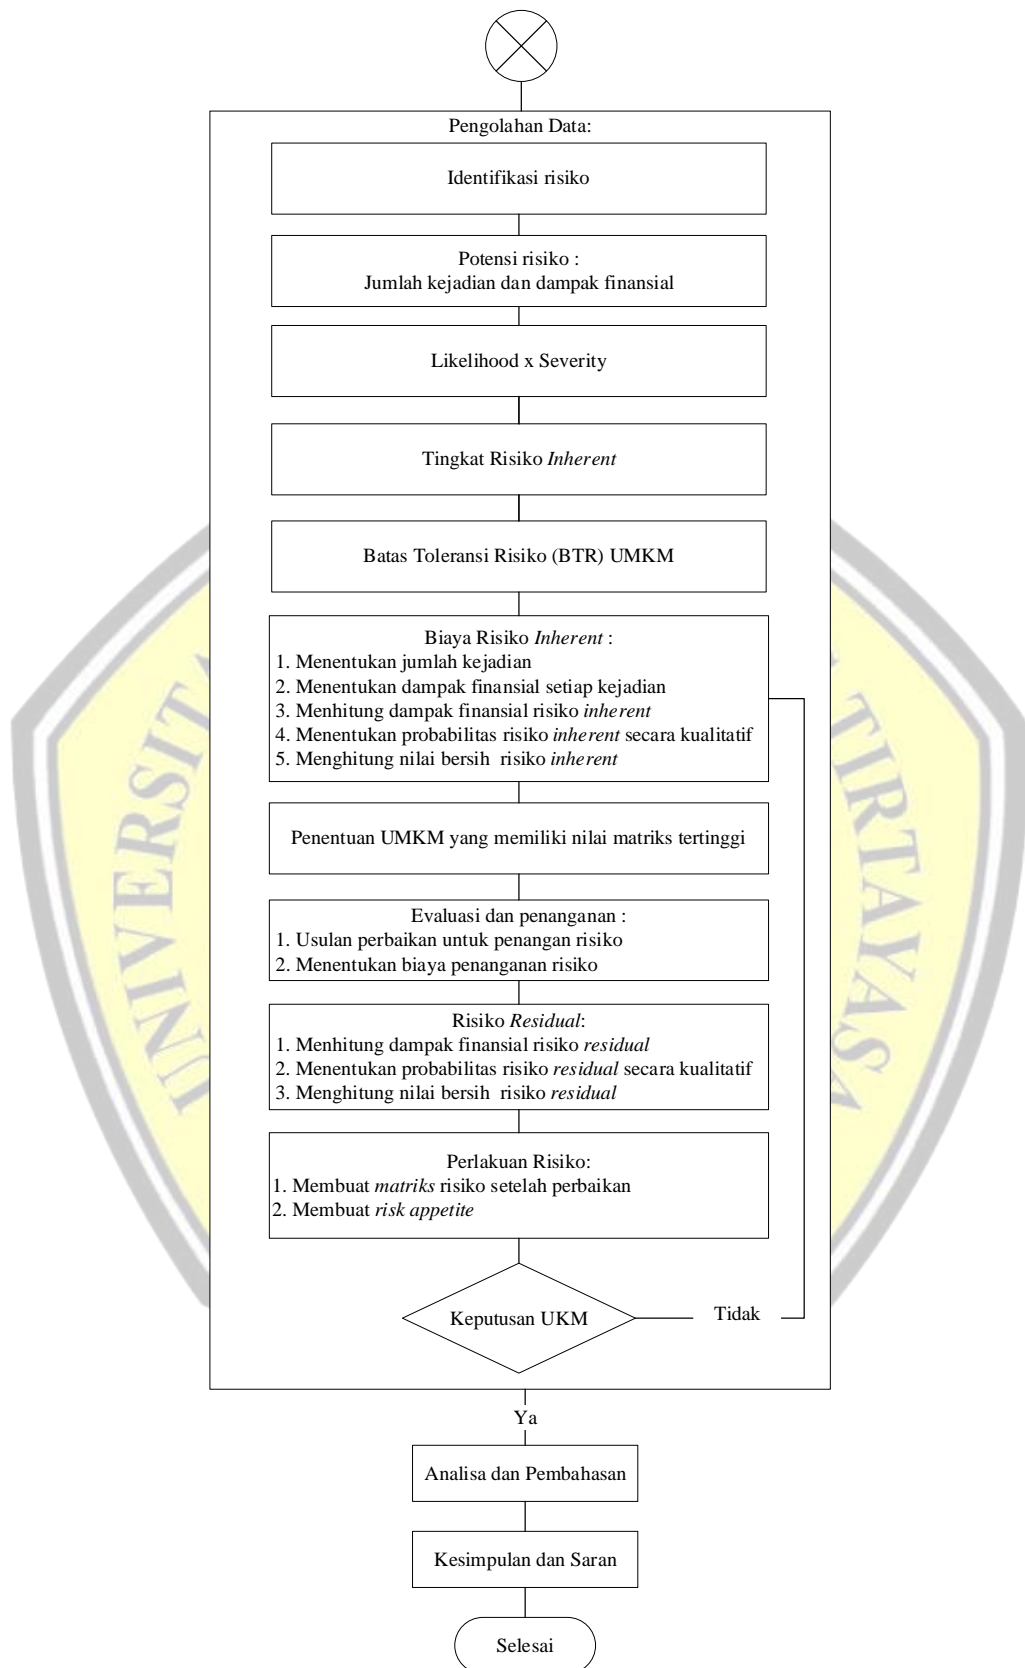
Pengolahan Data:

Identifikasi risiko

Potensi risiko :
Jumlah kejadian dan dampak finansial

Likelihood x Severity

Tingkat Risiko *Inherent*

Batas Toleransi Risiko (BTR) UMKM

Biaya Risiko *Inherent* :
1. Menentukan jumlah kejadian
2. Menentukan dampak finansial setiap kejadian
3. Menhitung dampak finansial risiko *inherent*
4. Menentukan probabilitas risiko *inherent* secara kualitatif
5. Menghitung nilai bersih risiko *inherent*

Penentuan UMKM yang memiliki nilai matriks tertinggi

Evaluasi dan penanganan :
1. Usulan perbaikan untuk penangan risiko
2. Menentukan biaya penanganan risiko

Risiko *Residual*:
1. Menhitung dampak finansial risiko *residual*
2. Menentukan probabilitas risiko *residual* secara kualitatif
3. Menghitung nilai bersih risiko *residual*

Perlakuan Risiko:
1. Membuat *matriks* risiko setelah perbaikan
2. Membuat *risk appetite*

Keputusan UKM

Tidak

Ya

Analisa dan Pembahasan

Kesimpulan dan Saran

Selesai